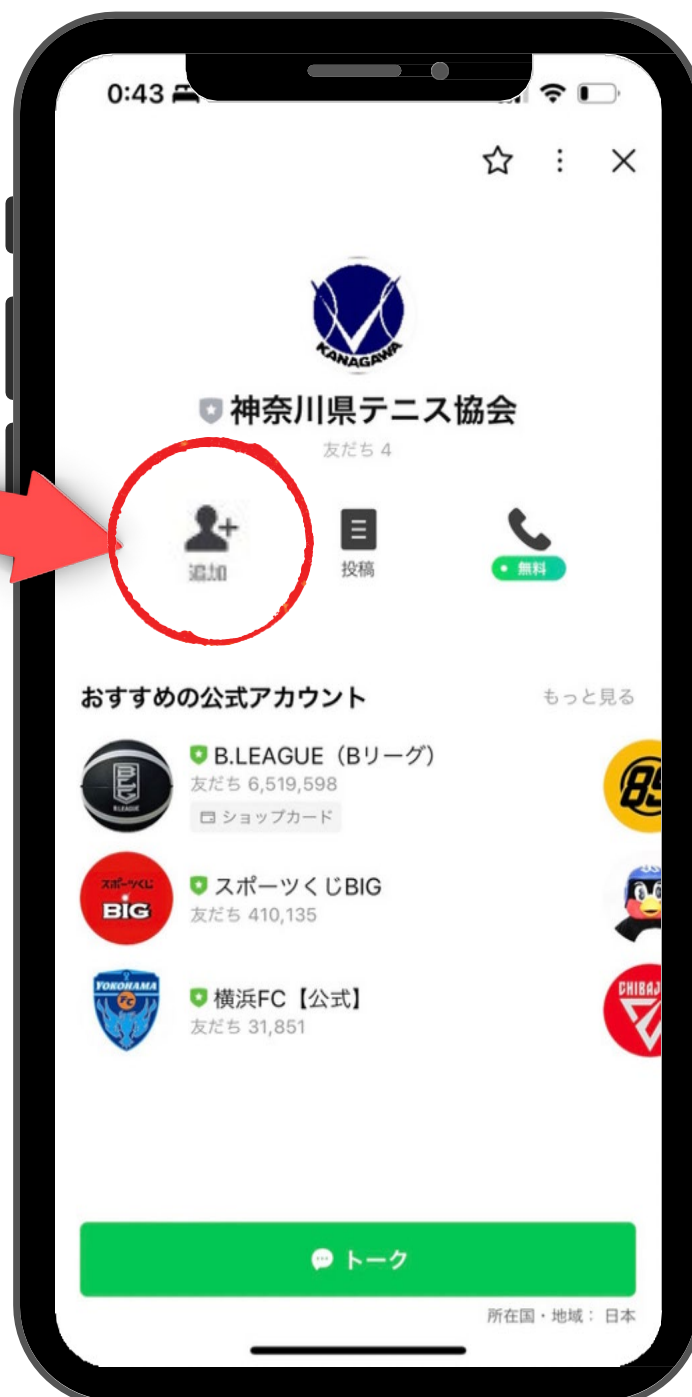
0:43

KANAGAWA

神奈川県テニス協会

友だち 4

追加

投稿

無料

おすすめの公式アカウント

もっと見る

B.LEAGUE（Bリーグ）
友だち 6,519,598
ショップカード

スポーツくじBIG
友だち 410,135

スポーツくじ BIG

横浜FC【公式】
友だち 31,851

YOKOHAMA FC

CHIBA

トーク

所在国・地域： 日本